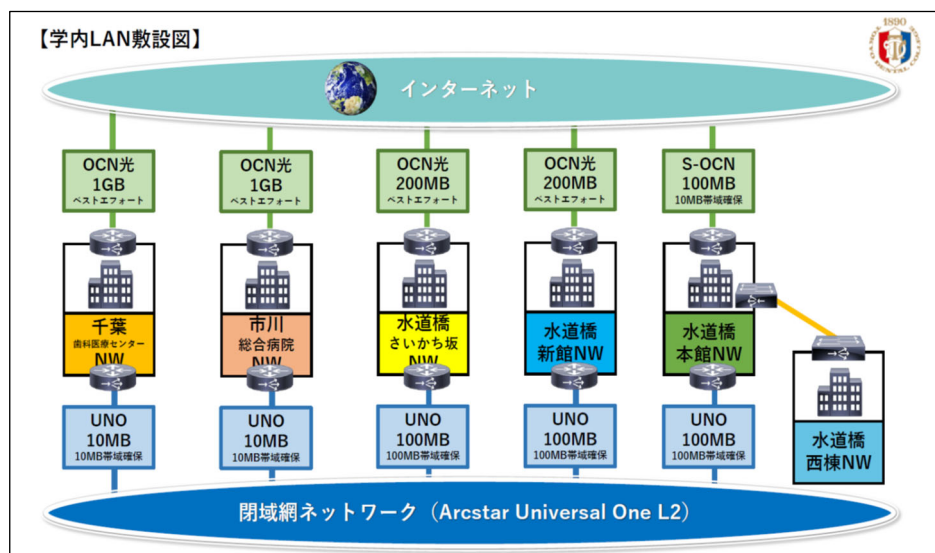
【学内LAN敷設図】

1890

インターネット

OCN光
1GB
ベストエフォート

OCN光
1GB
ベストエフォート

OCN光
200MB
ベストエフォート

OCN光
200MB
ベストエフォート

S-OCN
100MB
10MB帯域確保

千葉
歯科医療センター
NW

市川
総合病院
NW

水道橋
さいかち坂
NW

水道橋
新館NW

水道橋
本館NW

水道橋
西棟NW

UNO
10MB
10MB帯域確保

UNO
10MB
10MB帯域確保

UNO
100MB
100MB帯域確保

UNO
100MB
100MB帯域確保

UNO
100MB
100MB帯域確保

閉域網ネットワーク（Arcstar Universal One L2）